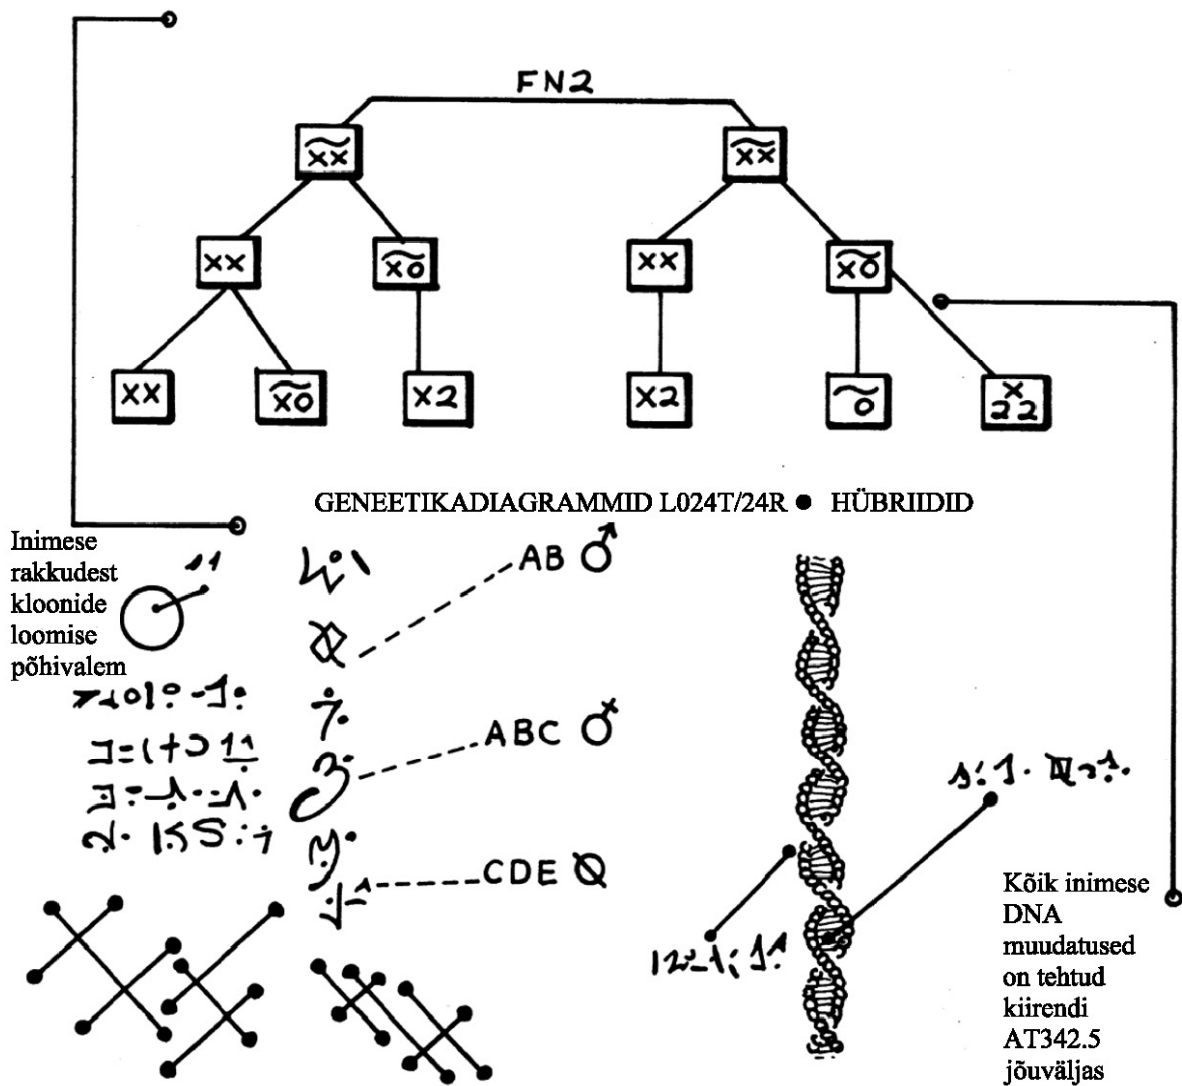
FN2

$\widetilde{XX}$

$\widetilde{XX}$

XX

$\widetilde{XO}$

XX

$\widetilde{XO}$

XX

$\widetilde{XO}$

X2

X2

$\widetilde{O}$

$\frac{X}{22}$

GENEETIKADIAGRAMMID L024T/24R ● HÜBRIIDID

Inimese rakkudest kloonide loomise põhivalem

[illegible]

AB ♂

ABC

CDE

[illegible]

Kõik inimese DNA muudatused on tehtud kiirendi AT342.5 jõuväljas